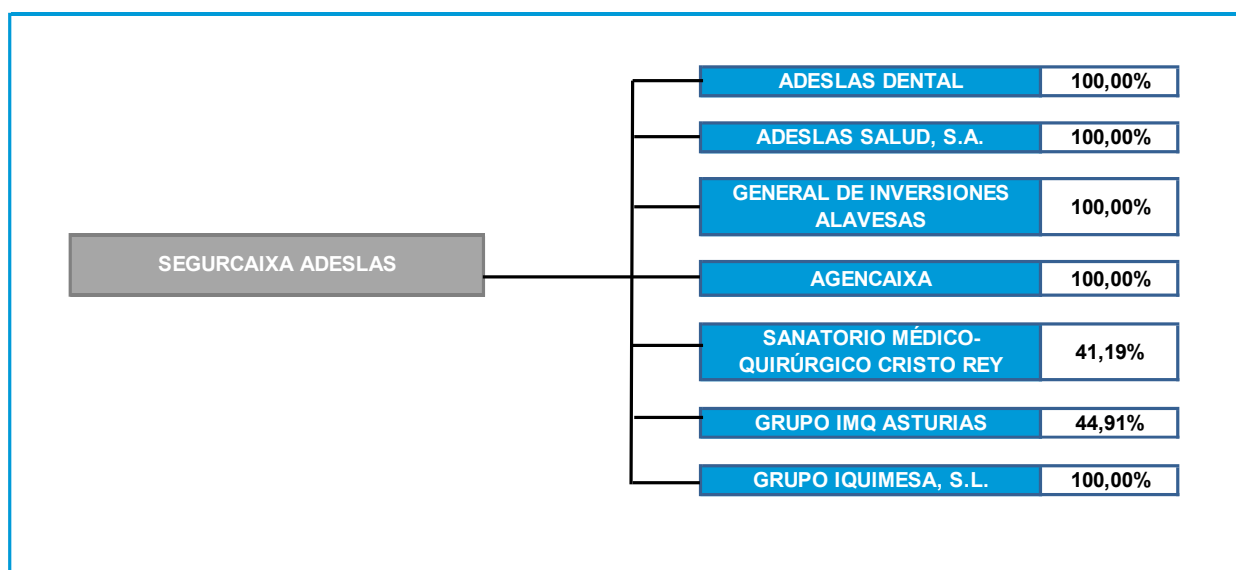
SEGURCAIXA ADESLAS

| ADESLAS DENTAL | 100,00% |
|---|---|
| ADESLAS SALUD, S.A. | 100,00% |
| GENERAL DE INVERSIONES ALAVESAS | 100,00% |
| AGENCAIXA | 100,00% |
| SANATORIO MÉDICO-QUIRÚRGICO CRISTO REY | 41,19% |
| GRUPO IMQ ASTURIAS | 44,91% |
| GRUPO IQUIMESA, S.L. | 100,00% |